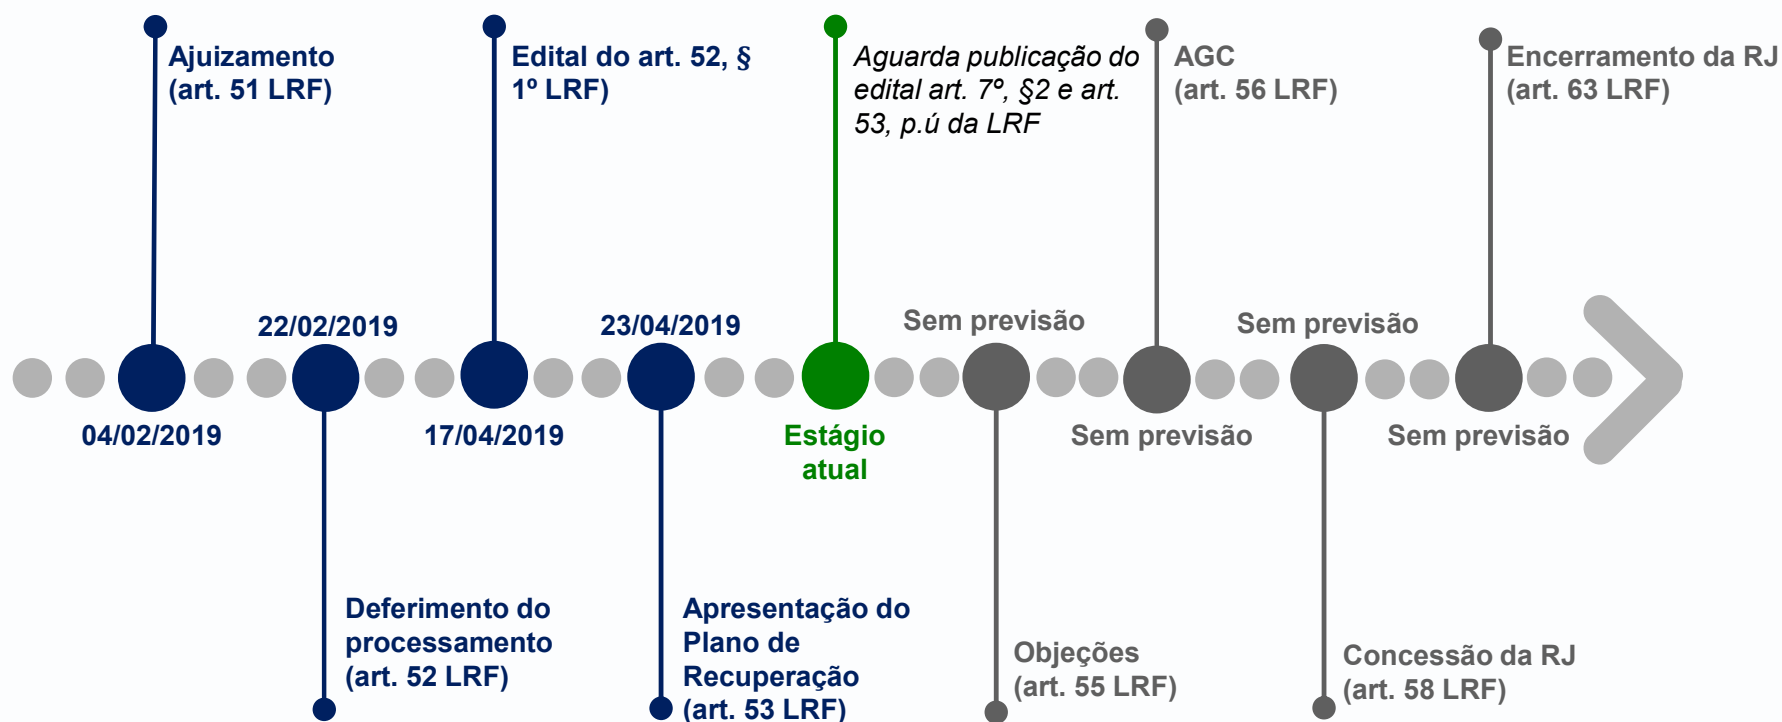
Ajuizamento (art. 51 LRF)

04/02/2019

22/02/2019

Deferimento do processamento (art. 52 LRF)

Edital do art. 52, § 1º LRF)

17/04/2019

23/04/2019

Apresentação do Plano de Recuperação (art. 53 LRF)

Aguarda publicação do edital art. 7º, §2 e art. 53, p.ú da LRF

Estágio atual

Sem previsão

Objeções (art. 55 LRF)

AGC (art. 56 LRF)

Sem previsão

Sem previsão

Concessão da RJ (art. 58 LRF)

Encerramento da RJ (art. 63 LRF)

Sem previsão